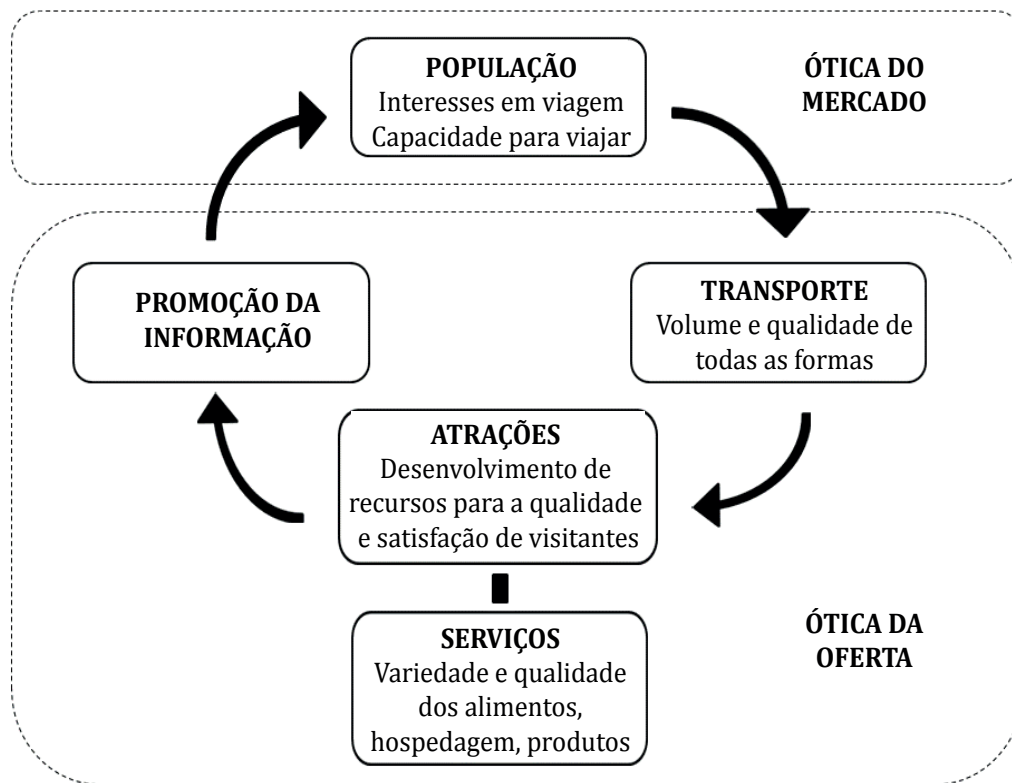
POPULAÇÃO
Interesses em viagem
Capacidade para viajar

ÓTICA DO MERCADO

TRANSPORTE
Volume e qualidade de todas as formas

PROMOÇÃO DA INFORMAÇÃO

ATRAÇÕES
Desenvolvimento de recursos para a qualidade e satisfação de visitantes

SERVIÇOS
Variedade e qualidade dos alimentos, hospedagem, produtos

ÓTICA DA OFERTA